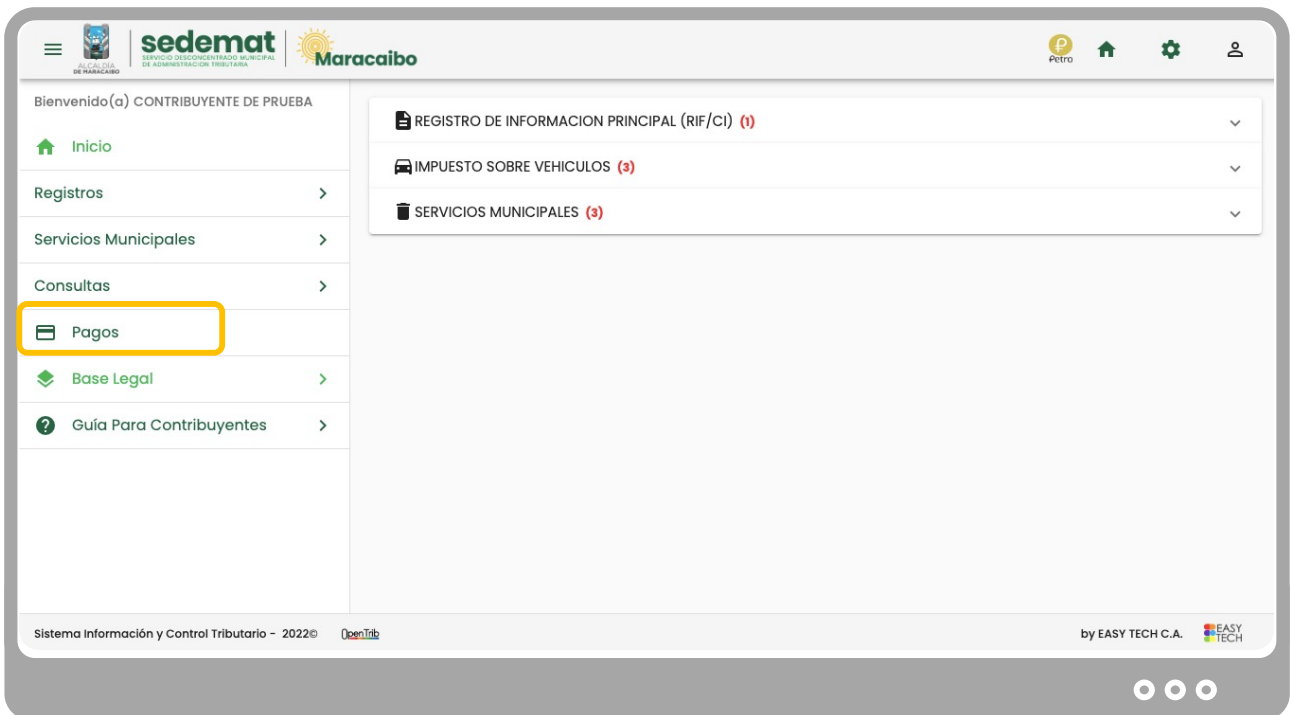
ALCALDÍA DE MARACAIBO sedemat SERVICIO DESCONCENTRADO MUNICIPAL DE ADMINISTRACIÓN TRIBUTARIA Maracaibo

Petro

Bienvenido(a) CONTRIBUYENTE DE PRUEBA

Inicio

Registros

Servicios Municipales

Consultas

Pagos

Base Legal

Guía Para Contribuyentes

REGISTRO DE INFORMACION PRINCIPAL (RIF/CI) (1)

IMPUESTO SOBRE VEHICULOS (3)

SERVICIOS MUNICIPALES (3)

Sistema Información y Control Tributario - 2022© OpenTrib

by EASY TECH C.A. EASY TECH